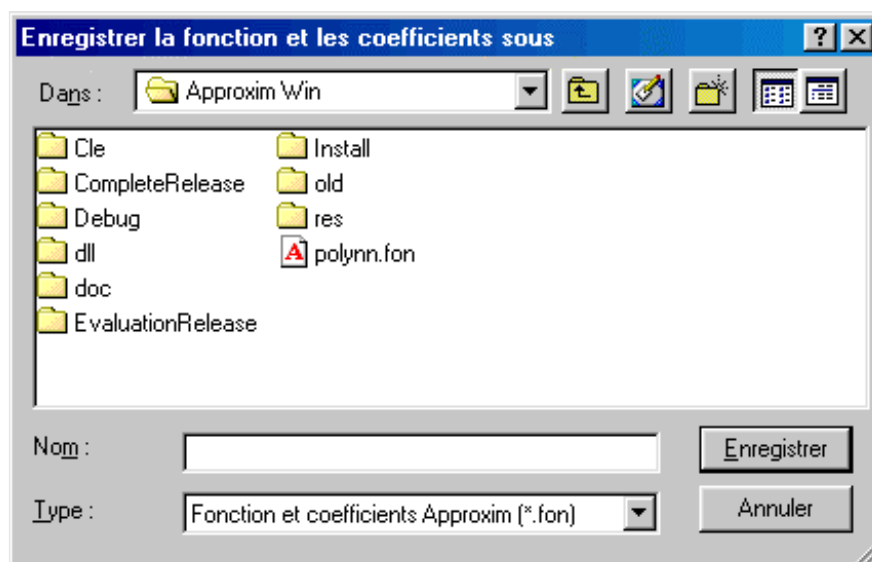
Enregistrer la fonction et les coefficients sous

? ×

Dans : Approxim Win

Cle
CompleteRelease
Debug
dll
doc
EvaluationRelease
Install
old
res
polynn.fon

Nom :

Type : Fonction et coefficients Approxim (*.fon)

Enregistrer

Annuler